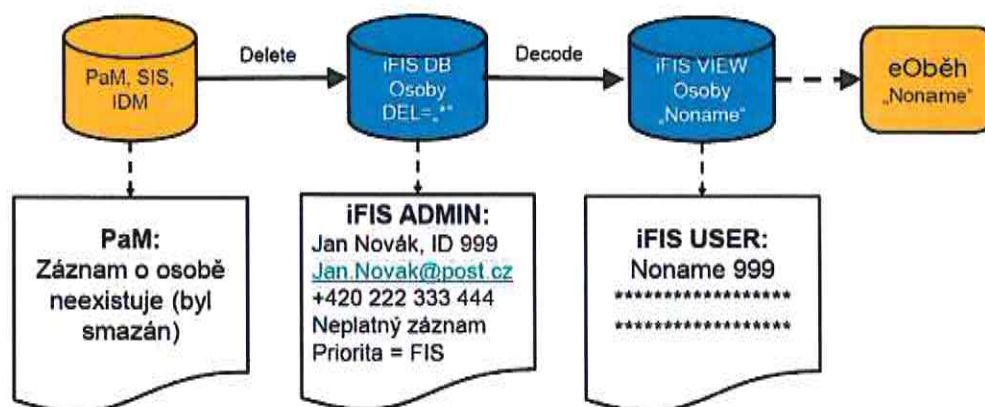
PaM, SIS, IDM

Delete

iFIS DB
Osoby
DEL=„*"

Decode

iFIS VIEW
Osoby
„Noname"

eOběh
„Noname"

PaM:
Záznam o osobě neexistuje (byl smazán)

iFIS ADMIN:
Jan Novák, ID 999
Jan.Novak@post.cz
+420 222 333 444
Neplatný záznam
Priorita = FIS

iFIS USER:
Noname 999
******************
******************